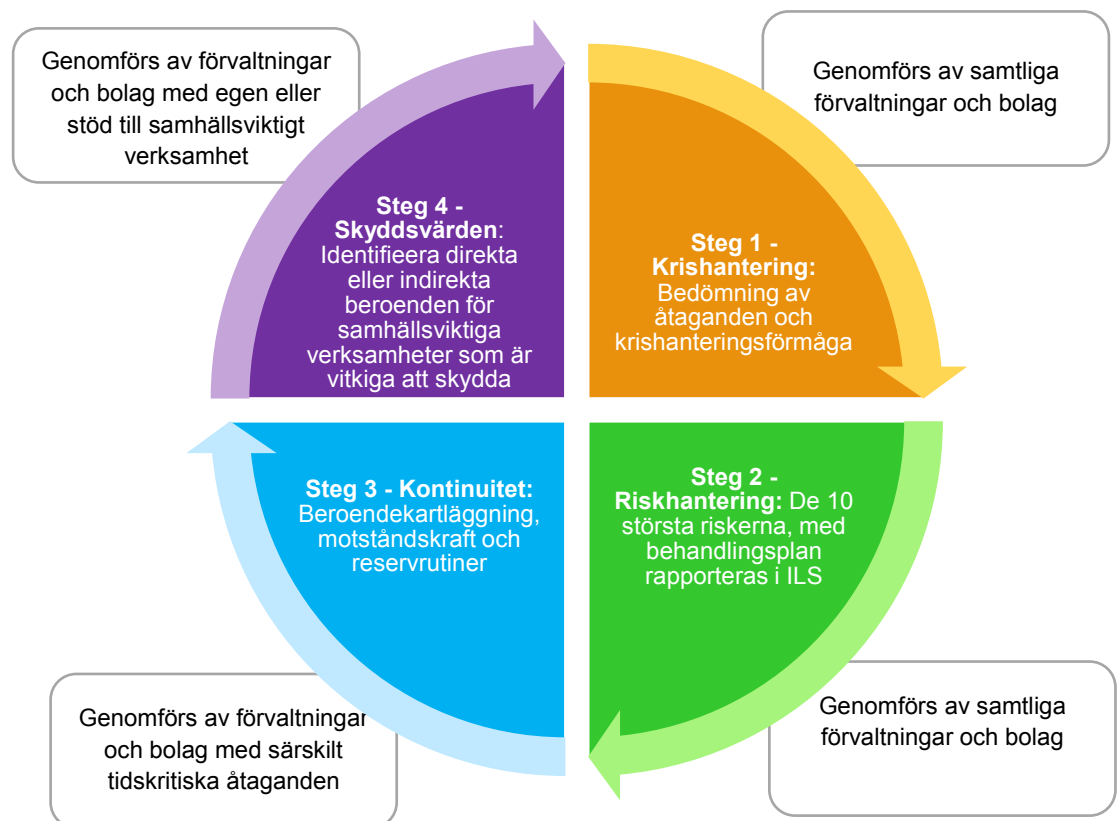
Genomförs av förvaltningar och bolag med egen eller stöd till samhällsviktigt verksamhet

Genomförs av samtliga förvaltningar och bolag

Steg 4 - Skyddsvärden: Identifieera direkta eller indirekta beroenden för samhällsviktiga verksamheter som är vitkiga att skydda

Steg 1 - Krishantering: Bedömning av åtaganden och krishanteringsförmåga

Steg 3 - Kontinuitet: Beroendekartläggning, motståndskraft och reservrutiner

Steg 2 - Riskhantering: De 10 största riskerna, med behandlingsplan rapporteras i ILS

Genomförs av förvaltningar och bolag med särskilt tidskritiska åtaganden

Genomförs av samtliga förvaltningar och bolag